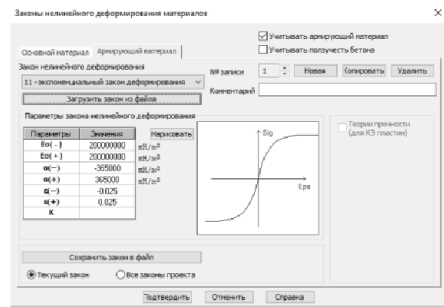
Законы нелинейного деформирования материалов

☑ Учитывать армирующий материал
☐ Учитывать ползучесть бетона

Основной материал | Армирующий материал

Закон нелинейного деформирования
11 - экспоненциальный закон деформирования

Загрузить закон из файла

№ записи 1 Новая Копировать Удалить

Комментарий

Параметры закона нелинейного деформирования

| Параметры | Значения | |
|---|---|---|
| Eo(-) | 200000000 | кН/м² |
| Eo(+) | 200000000 | кН/м² |
| в(-) | -365000 | кН/м² |
| в(+) | 365000 | кН/м² |
| s(-) | -0.025 | |
| s(+) | 0.025 | |
| K | | |

Нарисовать

Sig

Eps

☐ Теории прочности (для КЭ пластин)

Сохранить закон в файл

◉ Текущий закон ○ Все законы проекта

Подтвердить Отменить Справка